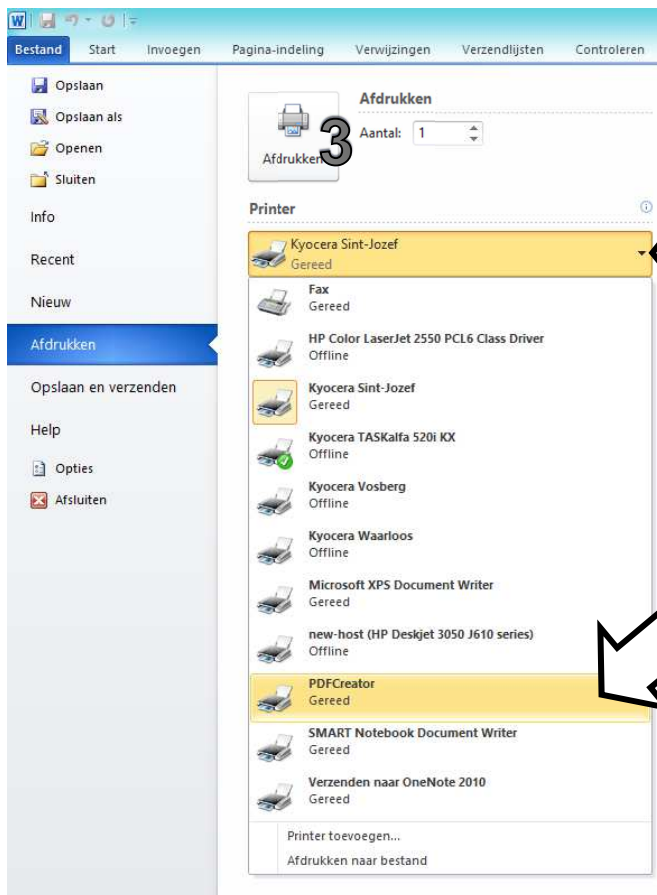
Bestand Start Invoegen Pagina-indeling Verwijzingen Verzendlijsten Controleren

Opslaan
Opslaan als
Openen
Sluiten
Info
Recent
Nieuw
Afdrukken
Opslaan en verzenden
Help
Opties
Afsluiten

Afdrukken
Aantal: 1
Afdrukken
3

Printer

Kyocera Sint-Jozef
Gereed

Fax
Gereed
HP Color LaserJet 2550 PCL6 Class Driver
Offline
Kyocera Sint-Jozef
Gereed
Kyocera TASKalfa 520i KX
Offline
Kyocera Vosberg
Offline
Kyocera Waarloos
Offline
Microsoft XPS Document Writer
Gereed
new-host (HP Deskjet 3050 J610 series)
Offline
PDFCreator
Gereed
SMART Notebook Document Writer
Gereed
Verzenden naar OneNote 2010
Gereed
Printer toevoegen...
Afdrukken naar bestand